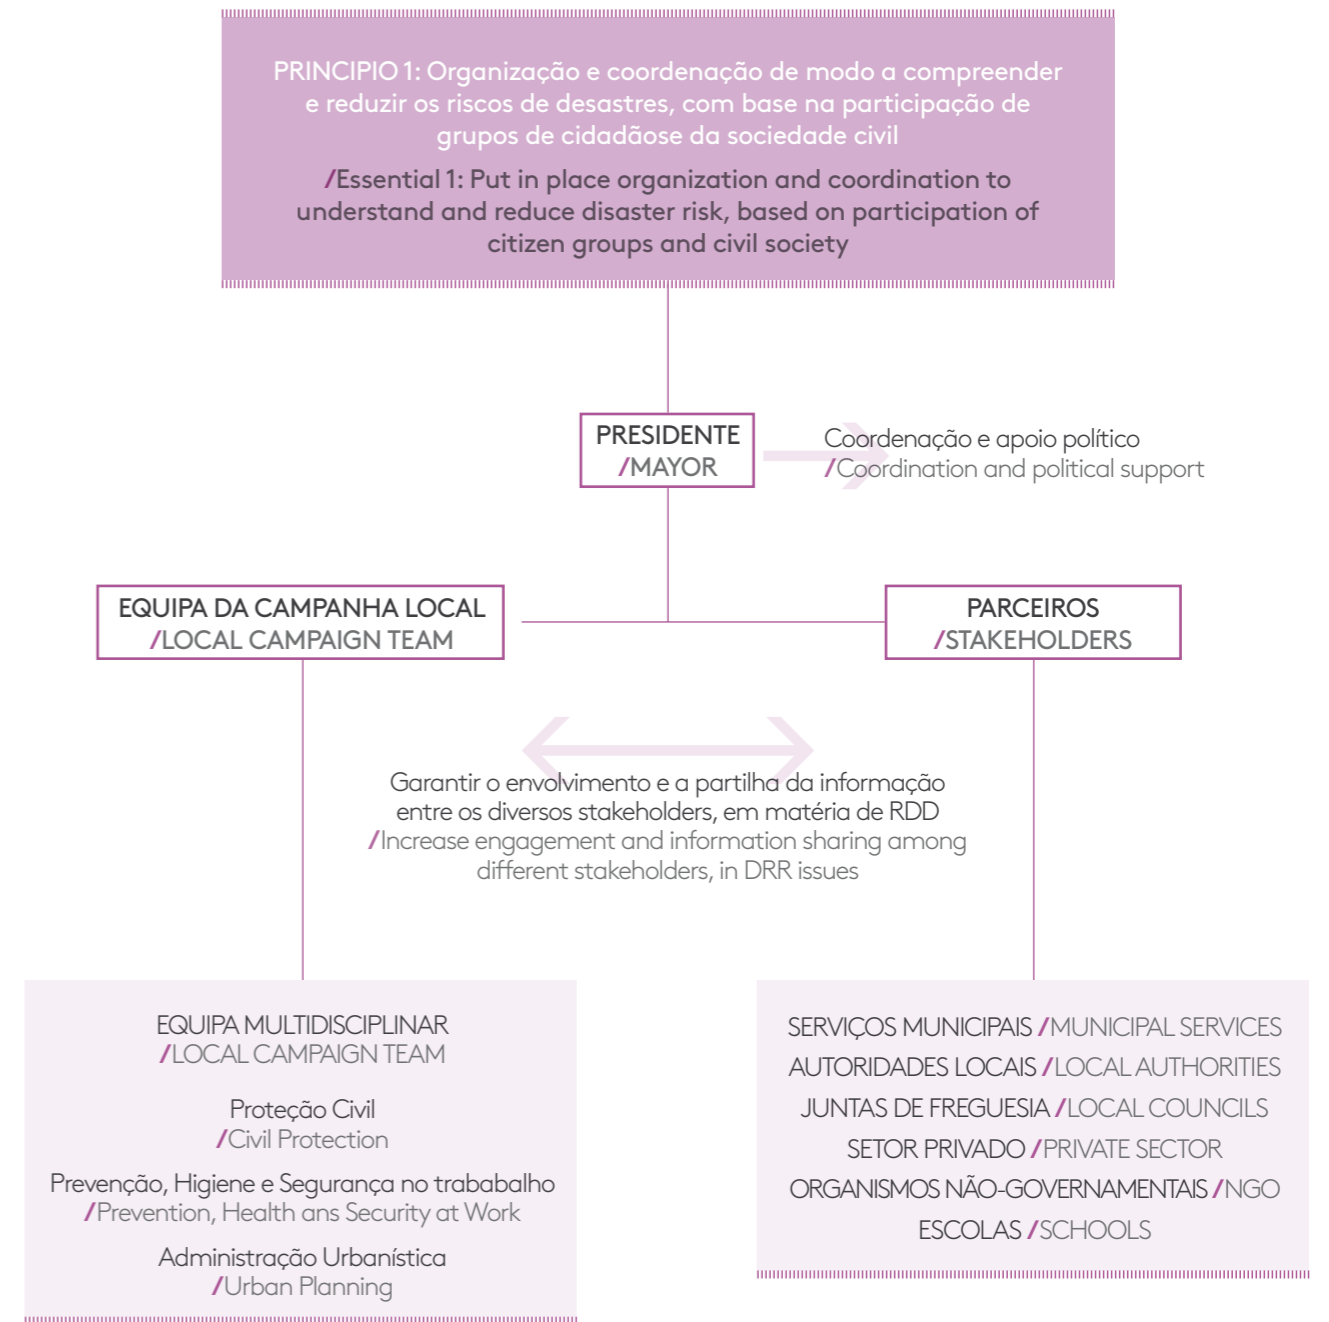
PRINCIPIO 1: Organização e coordenação de modo a compreender e reduzir os riscos de desastres, com base na participação de grupos de cidadãose da sociedade civil

/Essential 1: Put in place organization and coordination to understand and reduce disaster risk, based on participation of citizen groups and civil society

PRESIDENTE
/MAYOR

Coordenação e apoio político
/Coordination and political support

EQUIPA DA CAMPANHA LOCAL
/LOCAL CAMPAIGN TEAM

PARCEIROS
/STAKEHOLDERS

Garantir o envolvimento e a partilha da informação entre os diversos stakeholders, em matéria de RDD
/Increase engagement and information sharing among different stakeholders, in DRR issues

EQUIPA MULTIDISCIPLINAR
/LOCAL CAMPAIGN TEAM

Proteção Civil
/Civil Protection

Prevenção, Higiene e Segurança no trabablho
/Prevention, Health ans Security at Work

Administração Urbanística
/Urban Planning

SERVIÇOS MUNICIPAIS /MUNICIPAL SERVICES
AUTORIDADES LOCAIS /LOCAL AUTHORITIES
JUNTAS DE FREGUESIA /LOCAL COUNCILS
SETOR PRIVADO /PRIVATE SECTOR
ORGANISMOS NÃO-GOVERNAMENTAIS /NGO
ESCOLAS /SCHOOLS